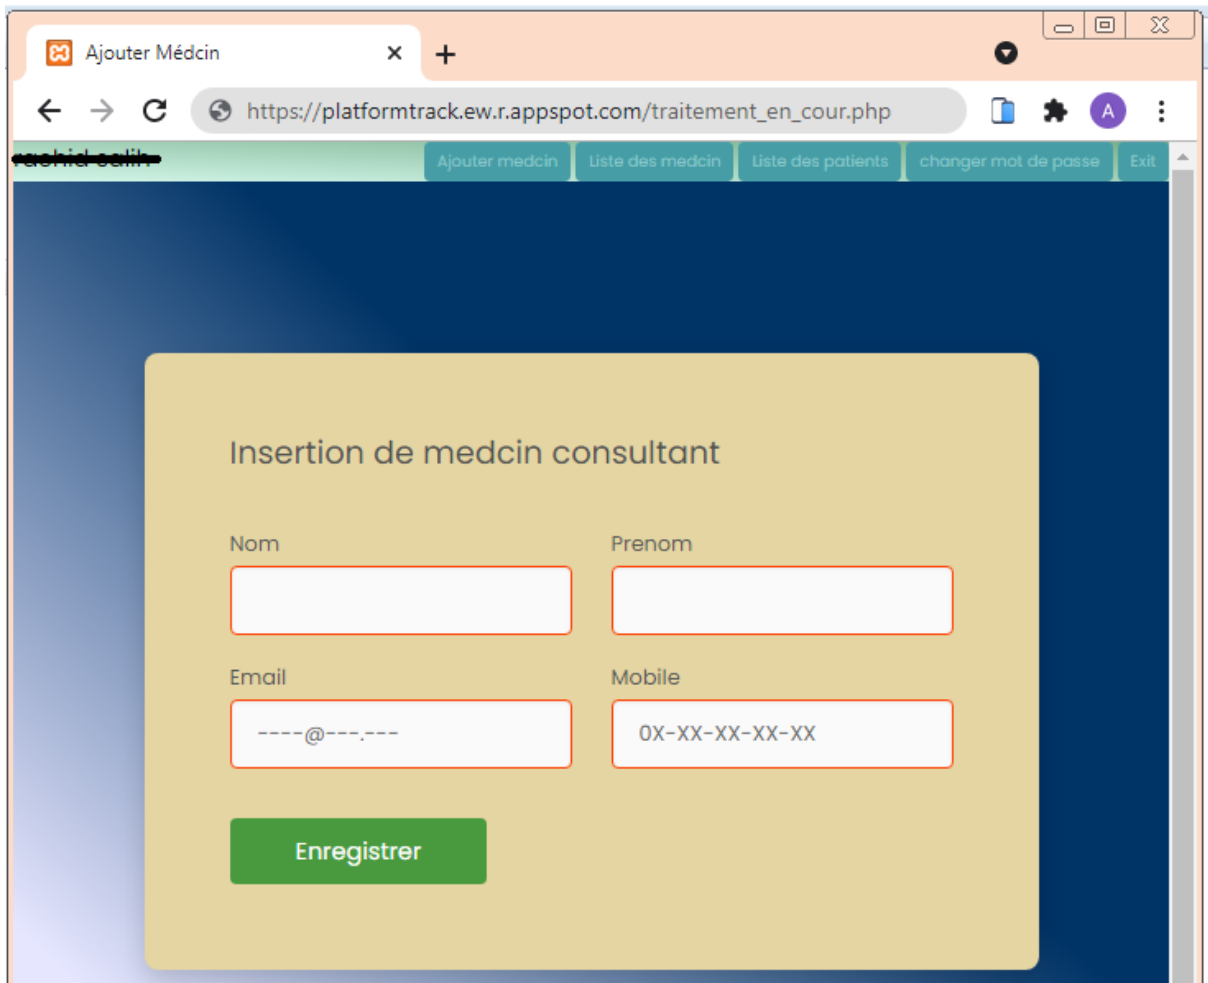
Ajouter Médcin

https://platformtrack.ew.r.appspot.com/traitement_en_cour.php

A

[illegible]

Ajouter medcin | Liste des medcin | Liste des patients | changer mot de passe | Exit

Insertion de medcin consultant

Nom

Prenom

Email

----@---.---

Mobile

0X-XX-XX-XX-XX

Enregistrer